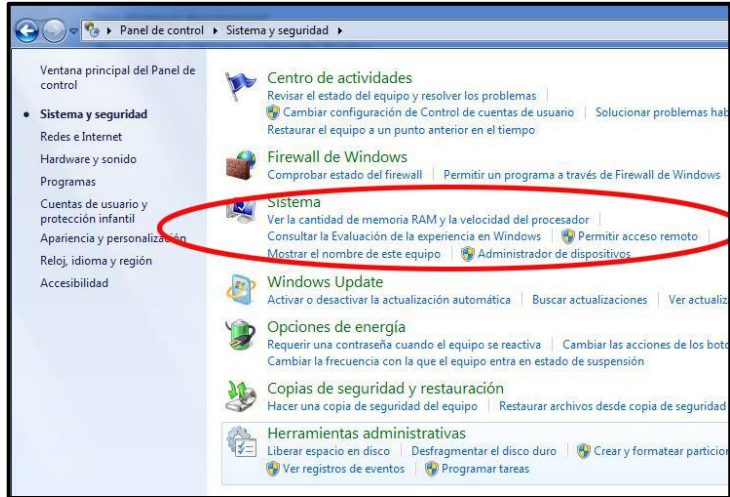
▸ Panel de control ▸ Sistema y seguridad ▸

Ventana principal del Panel de control

Sistema y seguridad

Redes e Internet

Hardware y sonido

Programas

Cuentas de usuario y protección infantil

Apariencia y personalización

Reloj, idioma y región

Accesibilidad

Centro de actividades
Revisar el estado del equipo y resolver los problemas | Cambiar configuración de Control de cuentas de usuario | Solucionar problemas hab
Restaurar el equipo a un punto anterior en el tiempo

Firewall de Windows
Comprobar estado del firewall | Permitir un programa a través de Firewall de Windows

Sistema
Ver la cantidad de memoria RAM y la velocidad del procesador | Consultar la Evaluación de la experiencia en Windows | Permitir acceso remoto | Mostrar el nombre de este equipo | Administrador de dispositivos

Windows Update
Activar o desactivar la actualización automática | Buscar actualizaciones | Ver actualiz

Opciones de energía
Requerir una contraseña cuando el equipo se reactiva | Cambiar las acciones de los boto
Cambiar la frecuencia con la que el equipo entra en estado de suspensión

Copias de seguridad y restauración
Hacer una copia de seguridad del equipo | Restaurar archivos desde copia de seguridad

Herramientas administrativas
Liberar espacio en disco | Desfragmentar el disco duro | Crear y formatear particio
Ver registros de eventos | Programar tareas